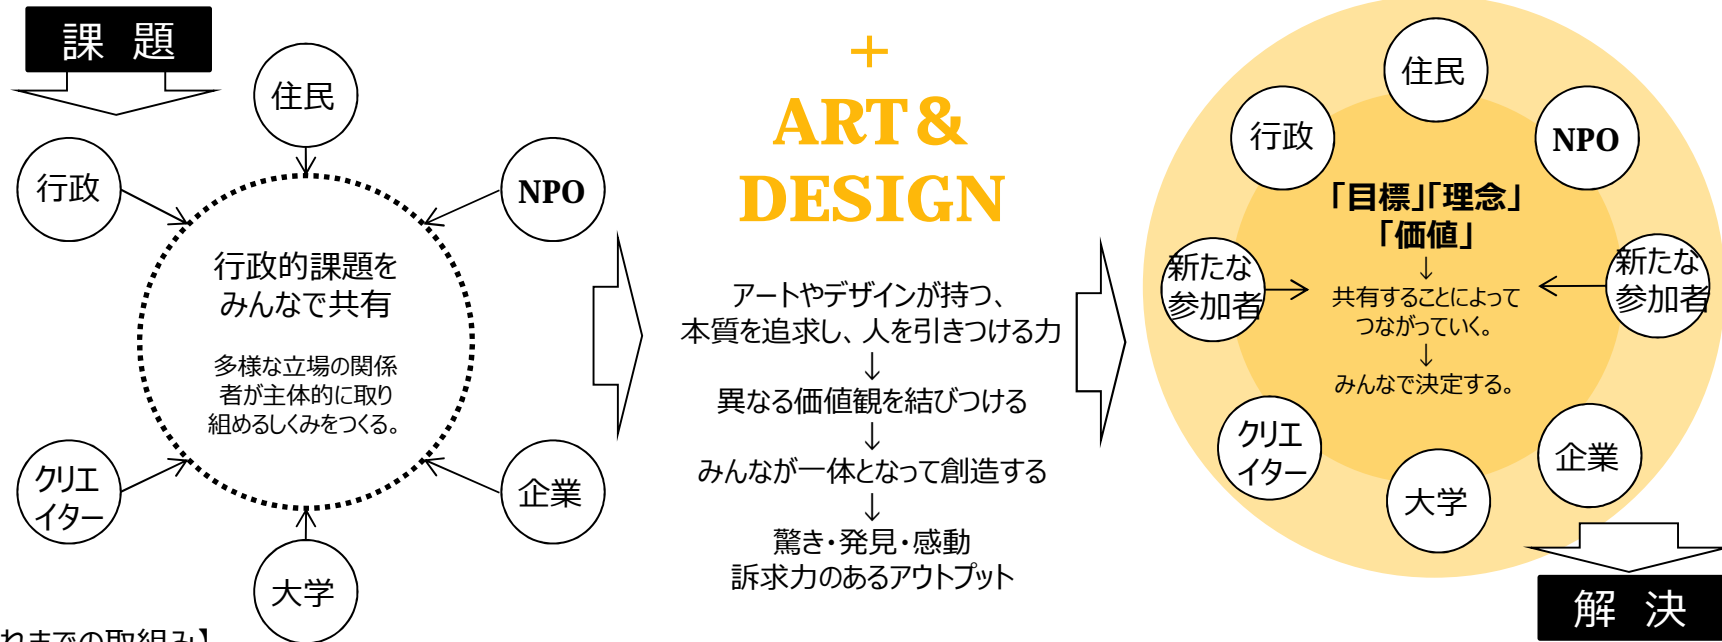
課　題

住民

行政

NPO

行政的課題を
みんなで共有

多様な立場の関係者が主体的に取り組めるしくみをつくる。

クリエイター

企業

大学

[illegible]れまでの取組み】

＋
ART＆
DESIGN

アートやデザインが持つ、
本質を追求し、人を引きつける力
↓
異なる価値観を結びつける
↓
みんなが一体となって創造する
↓
驚き・発見・感動
訴求力のあるアウトプット

住民

行政

NPO

「目標」「理念」
「価値」
↓
共有することによって
つながっていく。
↓
みんなで決定する。

新たな参加者

新たな参加者

クリエイター

大学

企業

解　決